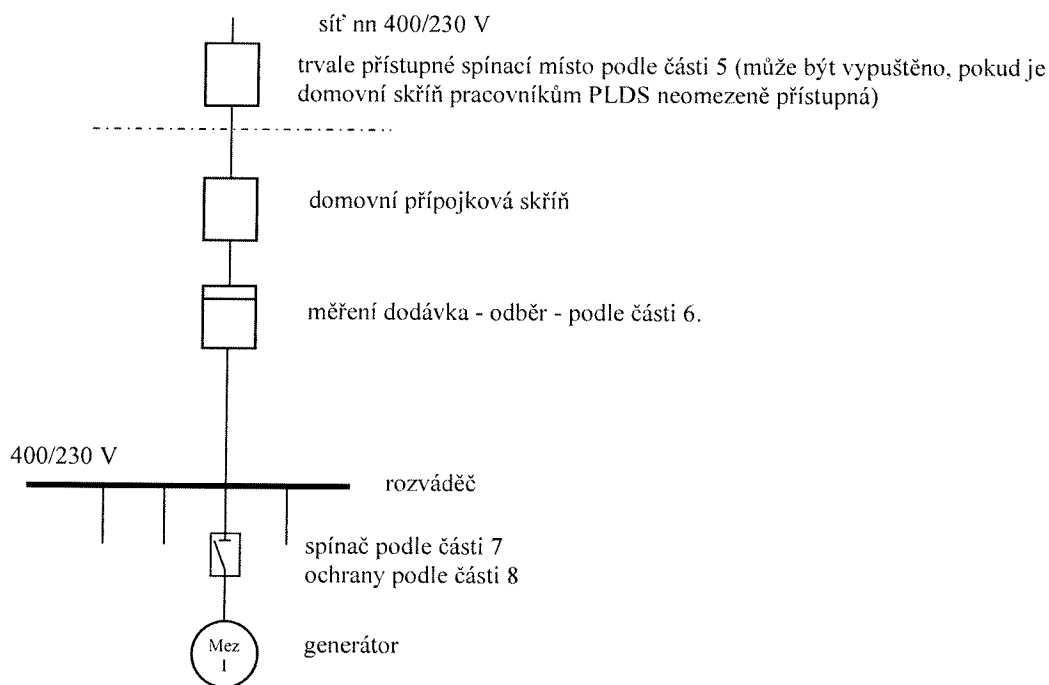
síť nn 400/230 V

trvale přístupné spínací místo podle části 5 (může být vypuštěno, pokud je domovní skříň pracovníkům PLDS neomezeně přístupná)

domovní přípojková skříň

měření dodávka - odběr - podle části 6.

400/230 V

rozváděč

spínač podle části 7
ochrany podle části 8

Mez
1

generátor